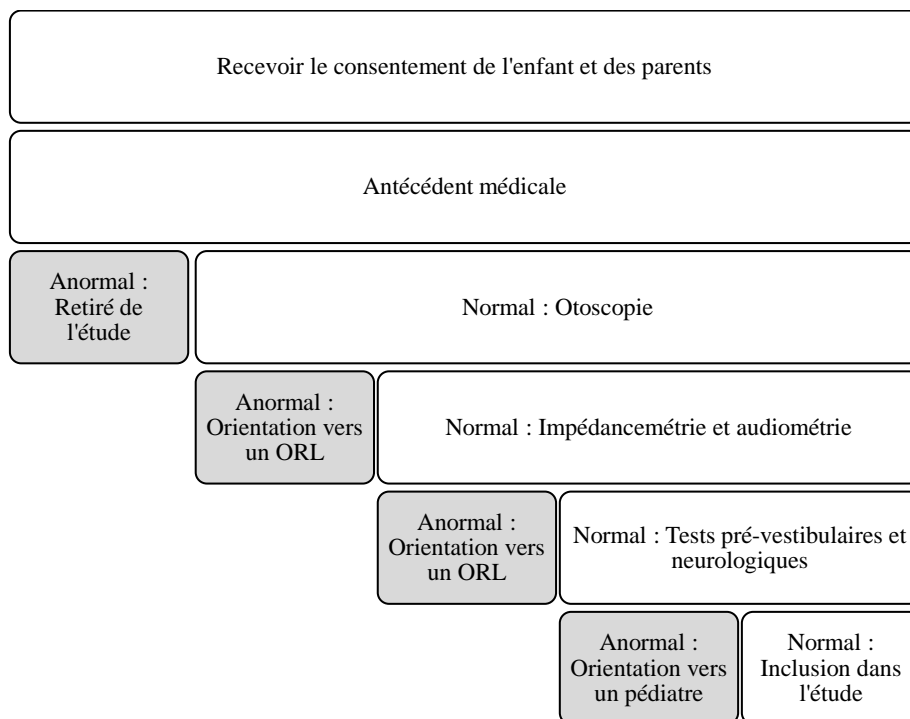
Recevoir le consentement de l'enfant et des parents

Antécédent médicale

Anormal : Retiré de l'étude

Normal : Otoscopie

Anormal : Orientation vers un ORL

Normal : Impédancemétrie et audiométrie

Anormal : Orientation vers un ORL

Normal : Tests pré-vestibulaires et neurologiques

Anormal : Orientation vers un pédiatre

Normal : Inclusion dans l'étude